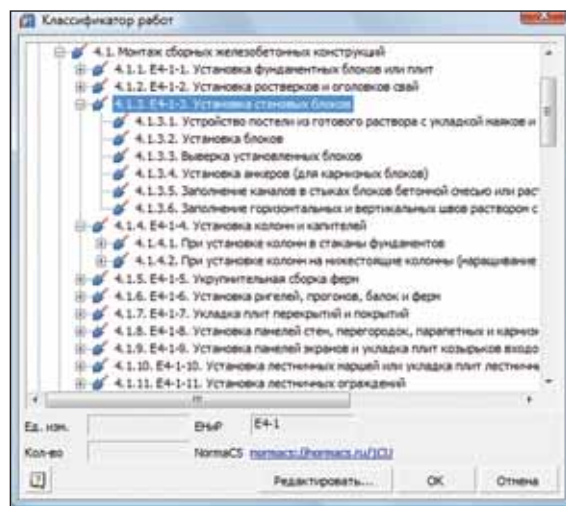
Классификатор работ

4.1. Монтаж сборных железобетонных конструкций
4.1.1. Е4-1-1. Установка фундаментных блоков или плит
4.1.2. Е4-1-2. Установка ростверков и оголовков свай
4.1.3. Е4-1-3. Установка стеновых блоков
4.1.3.1. Устройство постели из готового раствора с укладкой маяков и
4.1.3.2. Установка блоков
4.1.3.3. Выверка установленных блоков
4.1.3.4. Установка анкеров (для карнизных блоков)
4.1.3.5. Заполнение каналов в стыках блоков бетонной смесью или раст
4.1.3.6. Заполнение горизонтальных и вертикальных швов раствором с
4.1.4. Е4-1-4. Установка колонн и капителей
4.1.4.1. При установке колонн в стаканы фундаментов
4.1.4.2. При установке колонн на нижестоящие колонны (наращивание
4.1.5. Е4-1-5. Укрупнительная сборка ферм
4.1.6. Е4-1-6. Установка ригелей, прогонов, балок и ферм
4.1.7. Е4-1-7. Укладка плит перекрытий и покрытий
4.1.8. Е4-1-8. Установка панелей стен, перегородок, парапетных и карниз
4.1.9. Е4-1-9. Установка панелей экранов и укладка плит козырьков входо
4.1.10. Е4-1-10. Установка лестничных маршей или укладка плит лестничн
4.1.11. Е4-1-11. Установка лестничных ограждений

Ед. изм.
ЕНиР Е4-1
Кол-во
NormaCS normacs://normacs.ru/1ОU
Редактировать...
ОК
Отмена